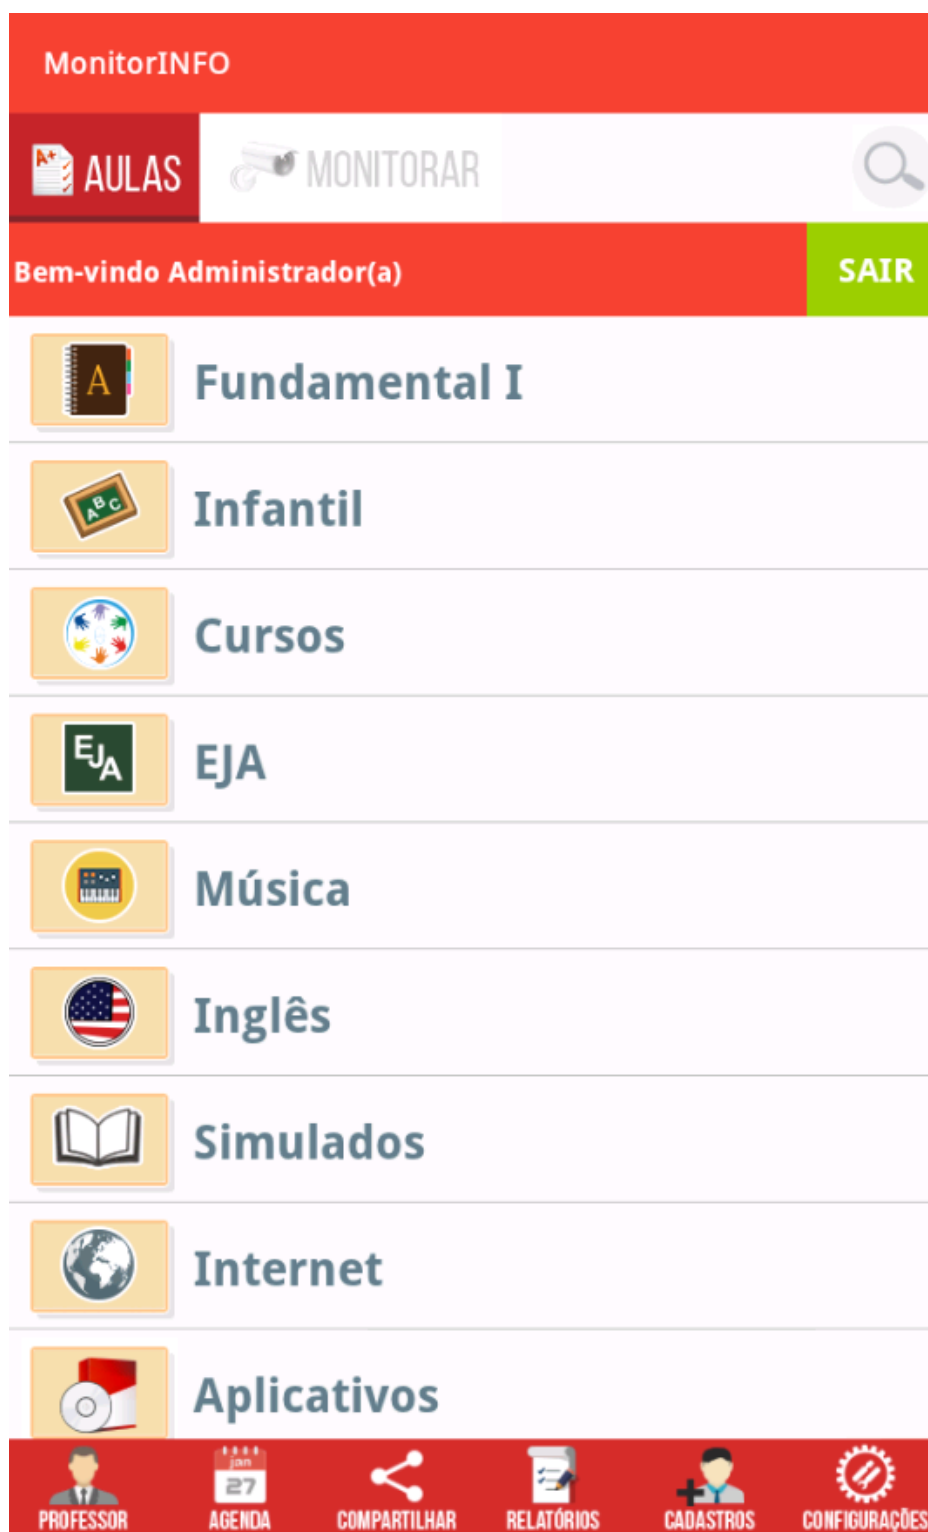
MonitorINFO

AULAS MONITORAR

Bem-vindo Administrador(a) SAIR

Fundamental I

Infantil

Cursos

EJA

Música

Inglês

Simulados

Internet

Aplicativos

PROFESSOR AGENDA COMPARTILHAR RELATÓRIOS CADASTROS CONFIGURAÇÕES